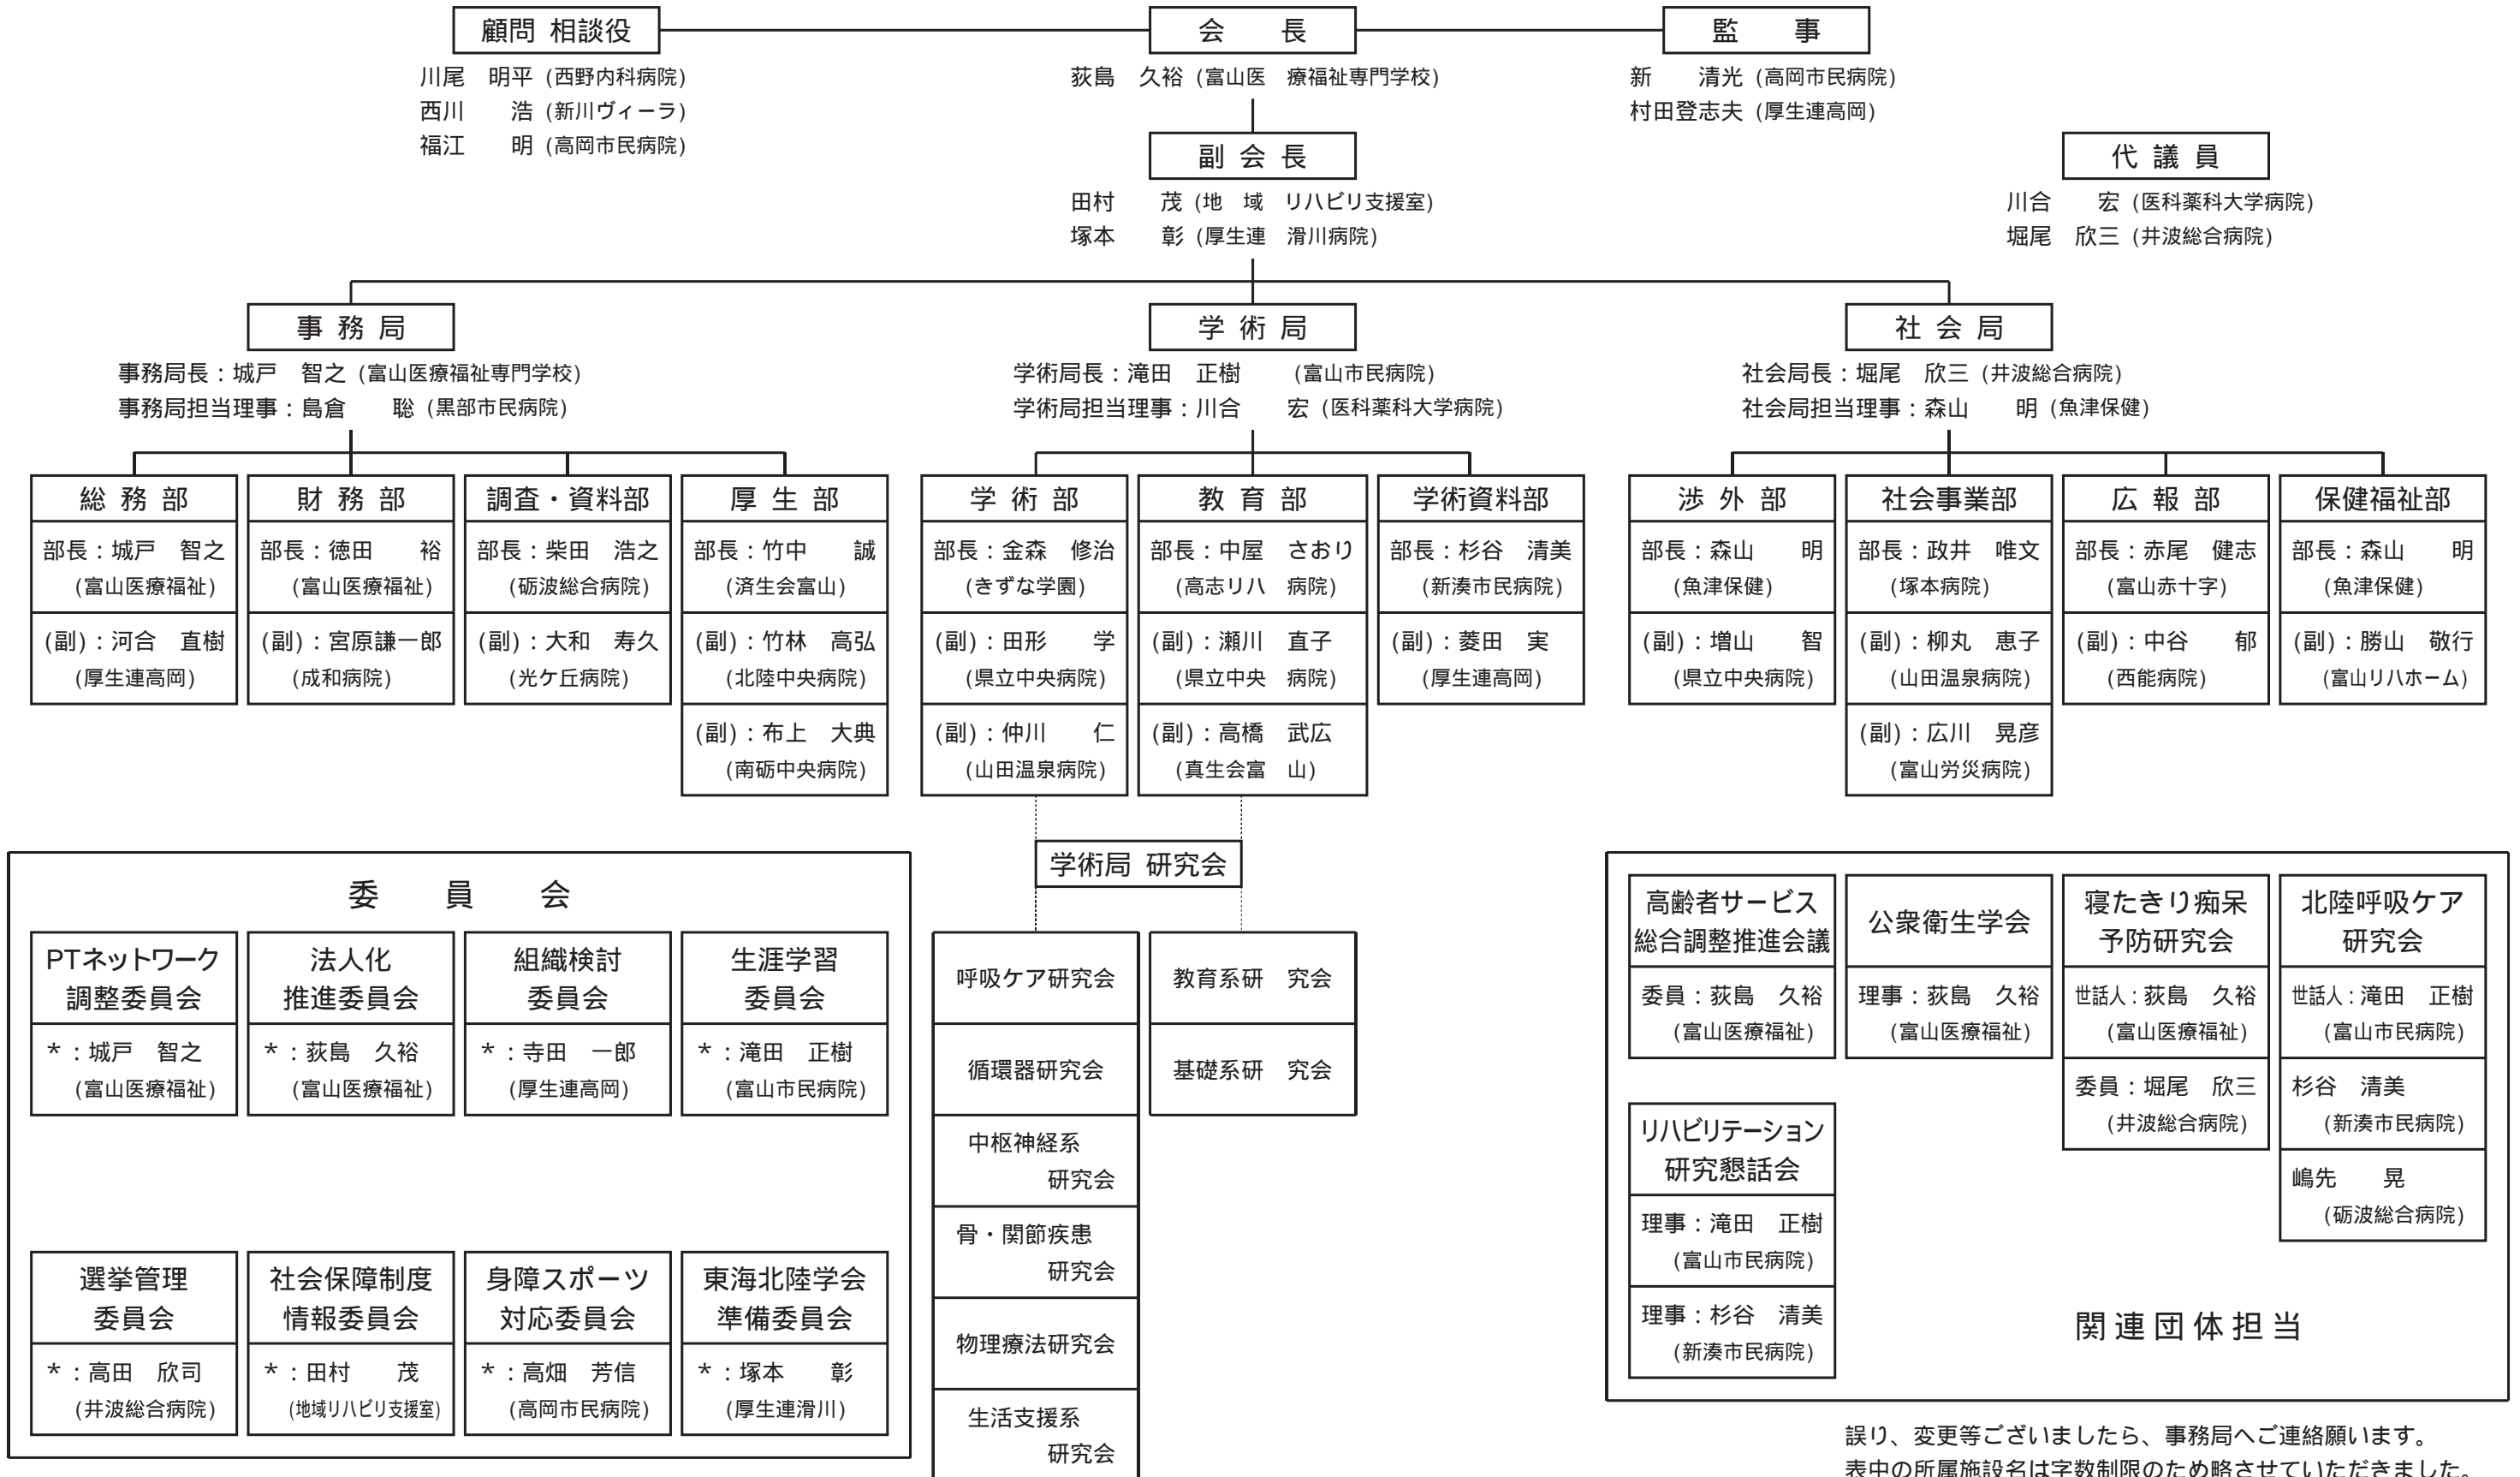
顧問 相談役
川尾　明平（西野内科病院）
西川　浩（新川ヴィーラ）
福江　明（高岡市民病院）

会　長
荻島　久裕（富山医療福祉専門学校）

監　事
新　清光（高岡市民病院）
村田登志夫（厚生連高岡）

副会長
田村　茂（地域リハビリ支援室）
塚本　彰（厚生連滑川病院）

代議員
川合　宏（医科薬科大学病院）
堀尾　欣三（井波総合病院）

事務局
事務局長：城戸　智之（富山医療福祉専門学校）
事務局担当理事：島倉　聡（黒部市民病院）

学術局
学術局長：滝田　正樹（富山市民病院）
学術局担当理事：川合　宏（医科薬科大学病院）

社会局
社会局長：堀尾　欣三（井波総合病院）
社会局担当理事：森山　明（魚津保健）

総務部
部長：城戸　智之（富山医療福祉）
（副）：河合　直樹（厚生連高岡）

財務部
部長：徳田　裕（富山医療福祉）
（副）：宮原謙一郎（成和病院）

調査・資料部
部長：柴田　浩之（砺波総合病院）
（副）：大和　寿久（光ケ丘病院）

厚生部
部長：竹中　誠（済生会富山）
（副）：竹林　高弘（北陸中央病院）
（副）：布上　大典（南砺中央病院）

学術部
部長：金森　修治（きずな学園）
（副）：田形　学（県立中央病院）
（副）：仲川　仁（山田温泉病院）

教育部
部長：中屋　さおり（高志リハ病院）
（副）：瀬川　直子（県立中央病院）
（副）：高橋　武広（真生会富山）

学術資料部
部長：杉谷　清美（新湊市民病院）
（副）：菱田　実（厚生連高岡）

渉外部
部長：森山　明（魚津保健）
（副）：増山　智（県立中央病院）

社会事業部
部長：政井　唯文（塚本病院）
（副）：柳丸　恵子（山田温泉病院）
（副）：広川　晃彦（富山労災病院）

広報部
部長：赤尾　健志（富山赤十字）
（副）：中谷　郁（西能病院）

保健福祉部
部長：森山　明（魚津保健）
（副）：勝山　敬行（富山リハホーム）

委　員　会

PTネットワーク調整委員会
＊：城戸　智之（富山医療福祉）

法人化推進委員会
＊：荻島　久裕（富山医療福祉）

組織検討委員会
＊：寺田　一郎（厚生連高岡）

生涯学習委員会
＊：滝田　正樹（富山市民病院）

選挙管理委員会
＊：高田　欣司（井波総合病院）

社会保障制度情報委員会
＊：田村　茂（地域リハビリ支援室）

身障スポーツ対応委員会
＊：高畑　芳信（高岡市民病院）

東海北陸学会準備委員会
＊：塚本　彰（厚生連滑川）

学術局 研究会
呼吸ケア研究会
循環器研究会
中枢神経系研究会
骨・関節疾患研究会
物理療法研究会
生活支援系研究会
教育系研究会
基礎系研究会

高齢者サービス総合調整推進会議
委員：荻島　久裕（富山医療福祉）

公衆衛生学会
理事：荻島　久裕（富山医療福祉）

寝たきり痴呆予防研究会
世話人：荻島　久裕（富山医療福祉）
委員：堀尾　欣三（井波総合病院）

北陸呼吸ケア研究会
世話人：滝田　正樹（富山市民病院）
杉谷　清美（新湊市民病院）
嶋先　晃（砺波総合病院）

リハビリテーション研究懇話会
理事：滝田　正樹（富山市民病院）
理事：杉谷　清美（新湊市民病院）

関連団体担当

誤り、変更等ございましたら、事務局へご連絡願います。
表中の所属施設名は字数制限のため略させていただきました。